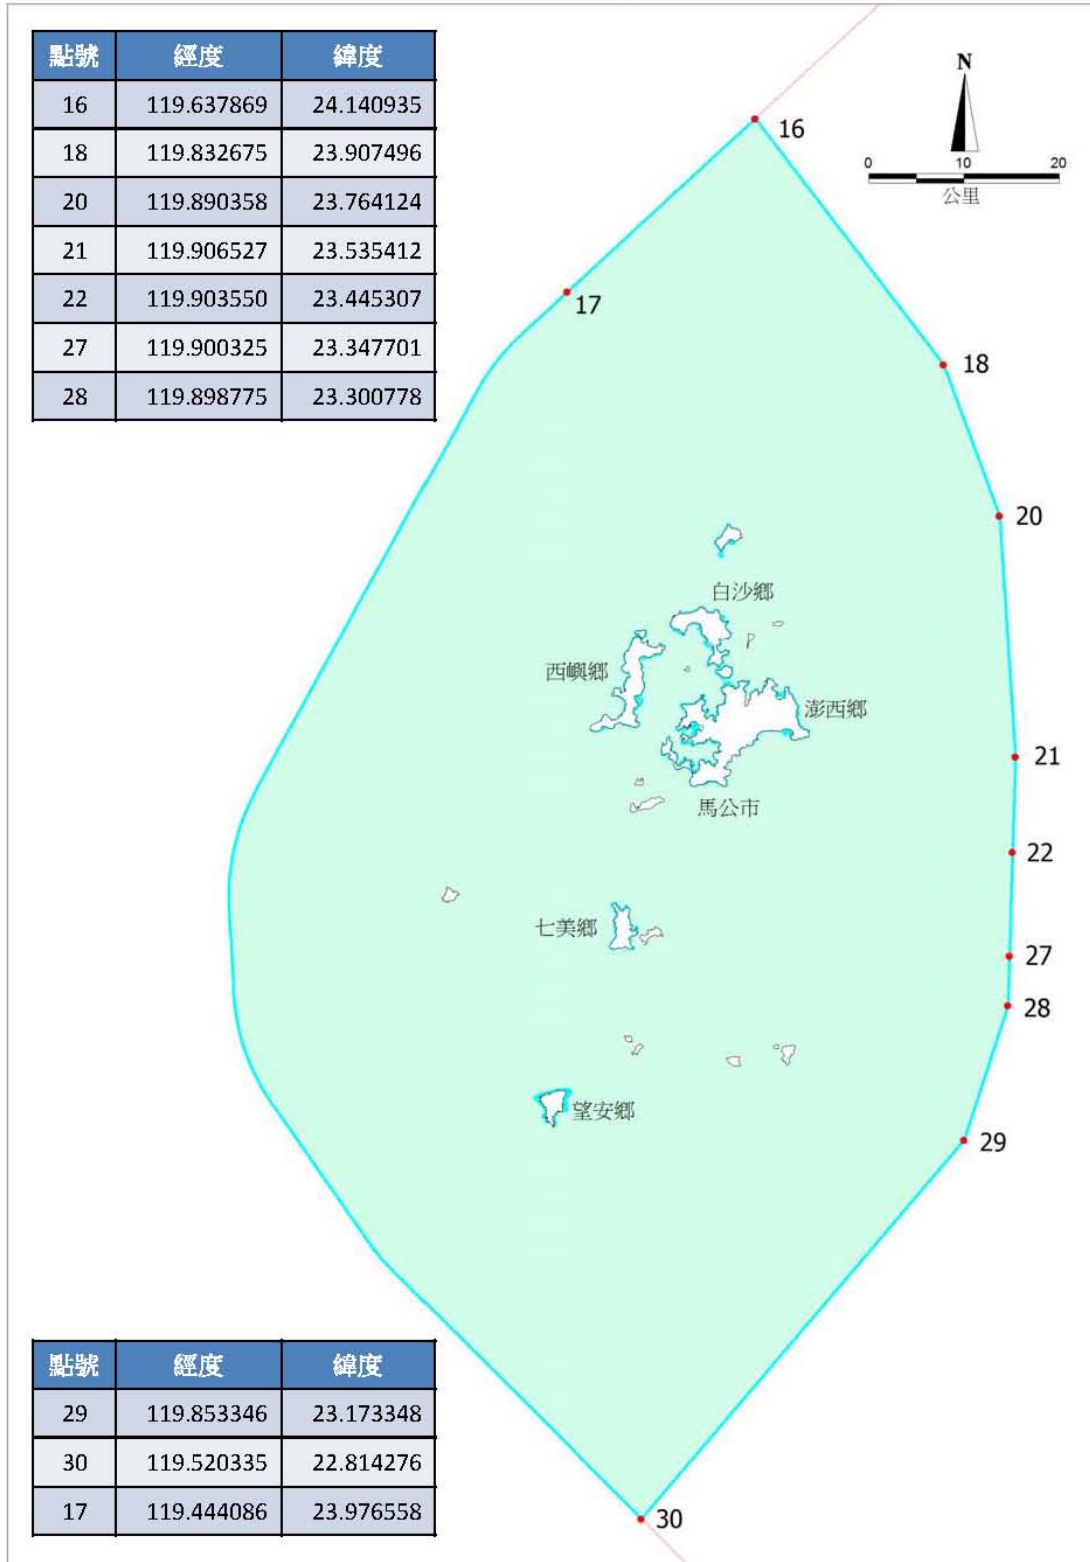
| 點號 | 經度 | 緯度 |
|---|---|---|
| 16 | 119.637869 | 24.140935 |
| 18 | 119.832675 | 23.907496 |
| 20 | 119.890358 | 23.764124 |
| 21 | 119.906527 | 23.535412 |
| 22 | 119.903550 | 23.445307 |
| 27 | 119.900325 | 23.347701 |
| 28 | 119.898775 | 23.300778 |

N

0 10 20
公里

16
17
18
20
白沙鄉
西嶼鄉
澎西鄉
21
馬公市
22
七美鄉
27
28
望安鄉
29

| 點號 | 經度 | 緯度 |
|---|---|---|
| 29 | 119.853346 | 23.173348 |
| 30 | 119.520335 | 22.814276 |
| 17 | 119.444086 | 23.976558 |

30